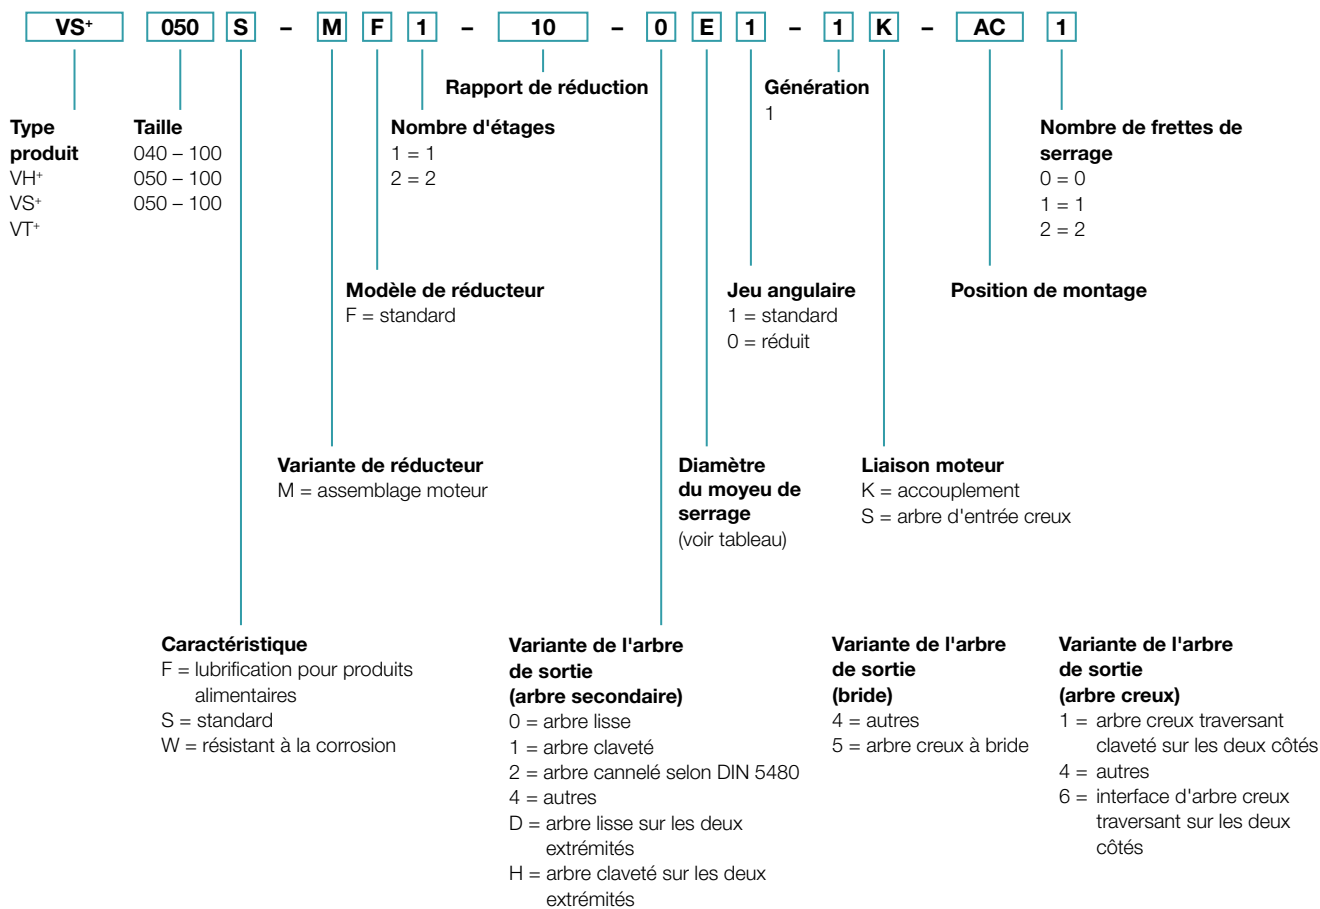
VS⁺ 050 S – M F 1 – 10 – 0 E 1 – 1 K – AC 1

Rapport de réduction

Génération
1

Type produit
VH⁺
VS⁺
VT⁺

Taille
040 – 100
050 – 100
050 – 100

Nombre d'étages
1 = 1
2 = 2

Nombre de frettes de serrage
0 = 0
1 = 1
2 = 2

Modèle de réducteur
F = standard

Jeu angulaire
1 = standard
0 = réduit

Position de montage

Variante de réducteur
M = assemblage moteur

Diamètre du moyeu de serrage
(voir tableau)

Liaison moteur
K = accouplement
S = arbre d'entrée creux

Caractéristique
F = lubrification pour produits alimentaires
S = standard
W = résistant à la corrosion

Variante de l'arbre de sortie (arbre secondaire)
0 = arbre lisse
1 = arbre claveté
2 = arbre cannelé selon DIN 5480
4 = autres
D = arbre lisse sur les deux extrémités
H = arbre claveté sur les deux extrémités

Variante de l'arbre de sortie (bride)
4 = autres
5 = arbre creux à bride

Variante de l'arbre de sortie (arbre creux)
1 = arbre creux traversant claveté sur les deux côtés
4 = autres
6 = interface d'arbre creux traversant sur les deux côtés